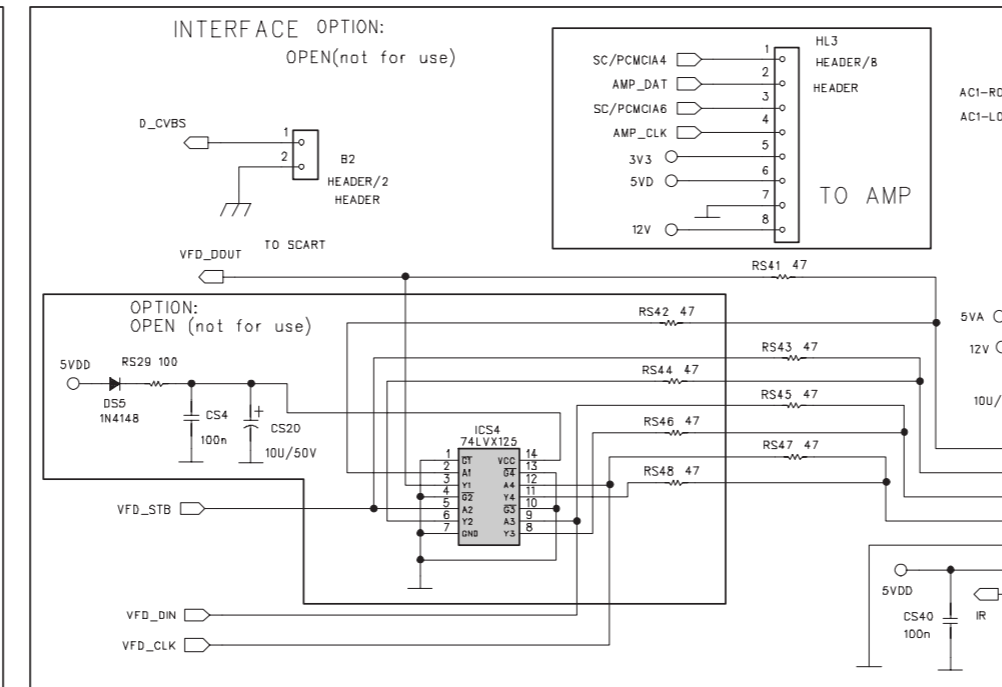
INTERFACE OPTION:
OPEN(not for use)

D_CVBS
1
2
B2
HEADER/2
HEADER

TO SCART

SC/PCMCIA4
AMP_DAT
SC/PCMCIA6
AMP_CLK
3V3
5VD
12V
1
2
3
4
5
6
7
8
HL3
HEADER/8
HEADER
TO AMP

AC1-RO
AC1-LO

VFD_DOUT
RS41 47

OPTION:
OPEN (not for use)

RS42 47
5VA
12V
RS43 47
RS44 47
10U/
RS45 47
RS46 47
RS47 47
RS48 47

5VDD
RS29 100
DS5
1N4148
CS4
100n
CS20
10U/50V

ICS4
74LVX125
1 $\overline{G1}$
2 A1
3 Y1
4 $\overline{G2}$
5 A2
6 Y2
7 GND
VCC 14
$\overline{G4}$ 13
A4 12
Y4 11
$\overline{G3}$ 10
A3 9
Y3 8

VFD_STB

VFD_DIN
VFD_CLK

5VDD
CS40
100n
IR